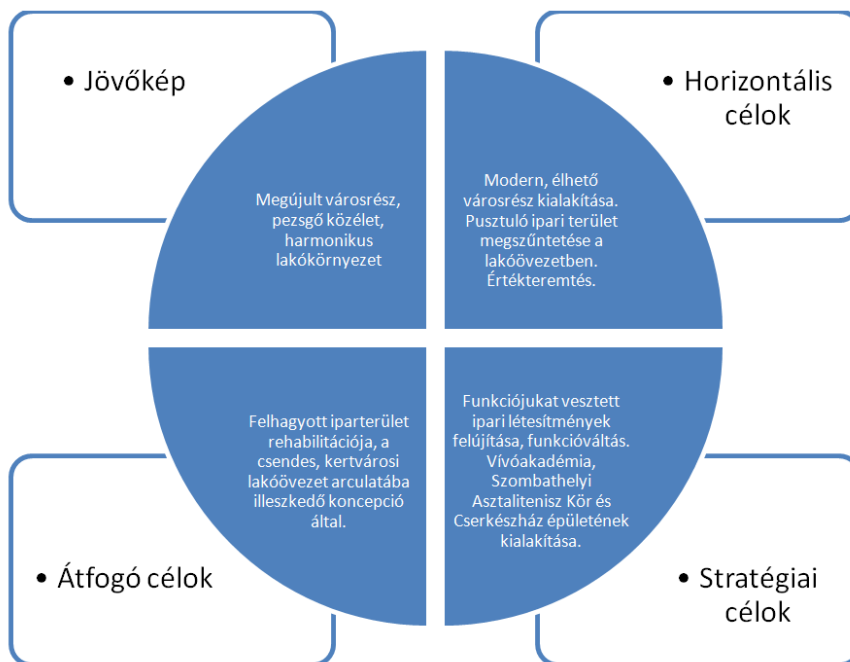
• Jövőkép

Megújult városrész, pezsgő közélet, harmonikus lakókörnyezet

• Horizontális célok

Modern, élhető városrész kialakítása. Pusztuló ipari terület megszűntetése a lakóövezetben. Értékteremtés.

Felhagyott iparterület rehabilitációja, a csendes, kertvárosi lakóövezet arculatába illeszkedő koncepció által.

• Átfogó célok

Funkciójukat vesztett ipari létesítmények felújítása, funkcióváltás. Vívóakadémia, Szombathelyi Asztalitenisz Kör és Cserkészház épületének kialakítása.

• Stratégiai célok